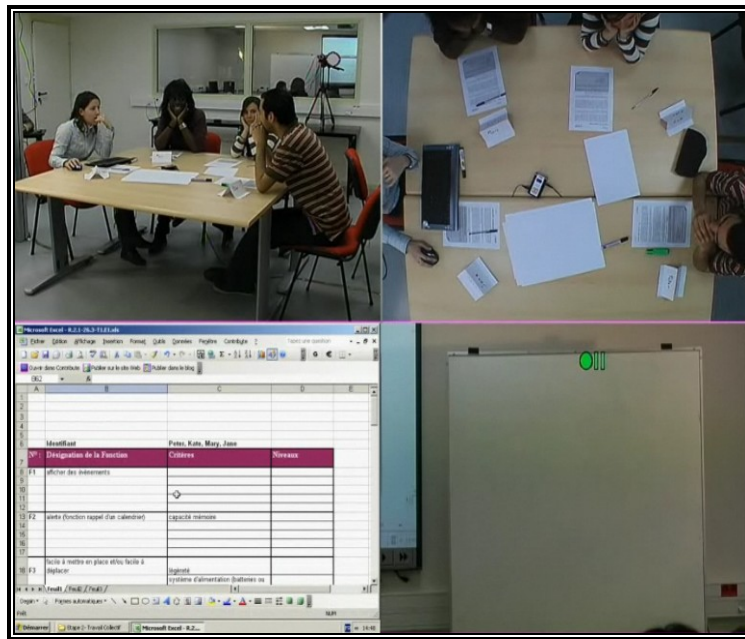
Microsoft Excel - R.2.1-IN.3-T1.E1.xls

Fichier Édition Affichage Insertion Format Outils Données Fenêtre Contribute

Tapez une question

Ouvrir dans Contribute Publier sur le site Web Publier dans le blog

B62

| | A | B | C | D | E |
|---|---|---|---|---|---|
| 1 | | | | | |
| 2 | | | | | |
| 3 | | | | | |
| 4 | | | | | |
| 5 | | | | | |
| 6 | | Identifiant | Peter, Kate, Mary, Jane | | |
| 7 | N° | Désignation de la Fonction | Critères | Niveaux | |
| 8 | F1 | afficher des évènements | | | |
| 9 | | | | | |
| 10 | | | | | |
| 11 | | | | | |
| 12 | | | | | |
| 13 | F2 | alerte (fonction rappel d'un calendrier) | capacité mémoire | | |
| 14 | | | | | |
| 15 | | | | | |
| 16 | | | | | |
| 17 | | | | | |
| 18 | F3 | facile à mettre en place et/ou facile à déplacer | légèreté | | |
| | | | système d'alimentation (batteries ou | | |

Feuil1 / Feuil2 / Feuil3 /

Dessin Formes automatiques

Prêt NUM

Démarrer Etape 2 - Travail Collectif Microsoft Excel - R.2... 14:40